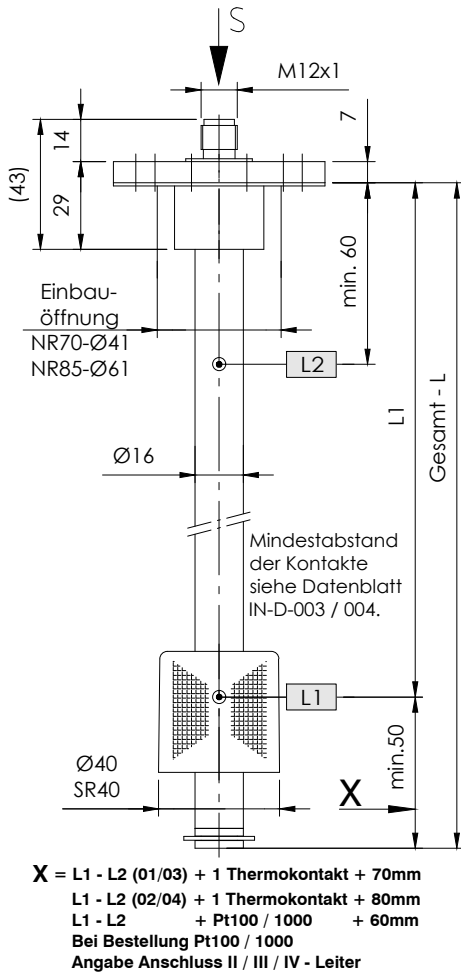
S

M12x1

7

14

(43)

29

min. 60

Einbauöffnung
NR70-Ø41
NR85-Ø61

L2

L1

Gesamt - L

Ø16

Mindestabstand der Kontakte siehe Datenblatt IN-D-003 / 004.

L1

min.50

Ø40
SR40

X

X = L1 - L2 (01/03) + 1 Thermokontakt + 70mm
L1 - L2 (02/04) + 1 Thermokontakt + 80mm
L1 - L2 + Pt100 / 1000 + 60mm
Bei Bestellung Pt100 / 1000
Angabe Anschluss II / III / IV - Leiter